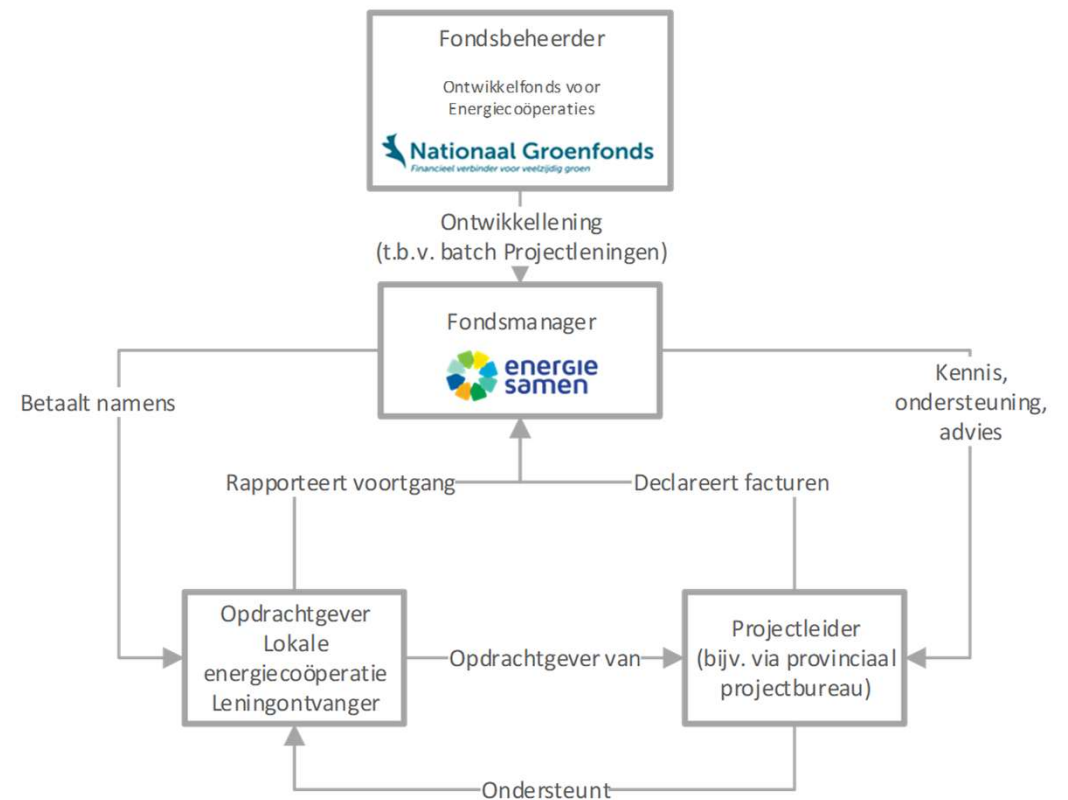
Fondsbeheerder

Ontwikkelfonds voor Energiecoöperaties

Nationaal Groenfonds
Financieel verbinder voor veelzijdig groen

Ontwikkellening (t.b.v. batch Projectleningen)

Fondsmanager

energie samen

Betaalt namens

Kennis, ondersteuning, advies

Rapporteert voortgang

Declareert facturen

Opdrachtgever Lokale energiecoöperatie Leningontvanger

Opdrachtgever van

Projectleider (bijv. via provinciaal projectbureau)

Ondersteunt